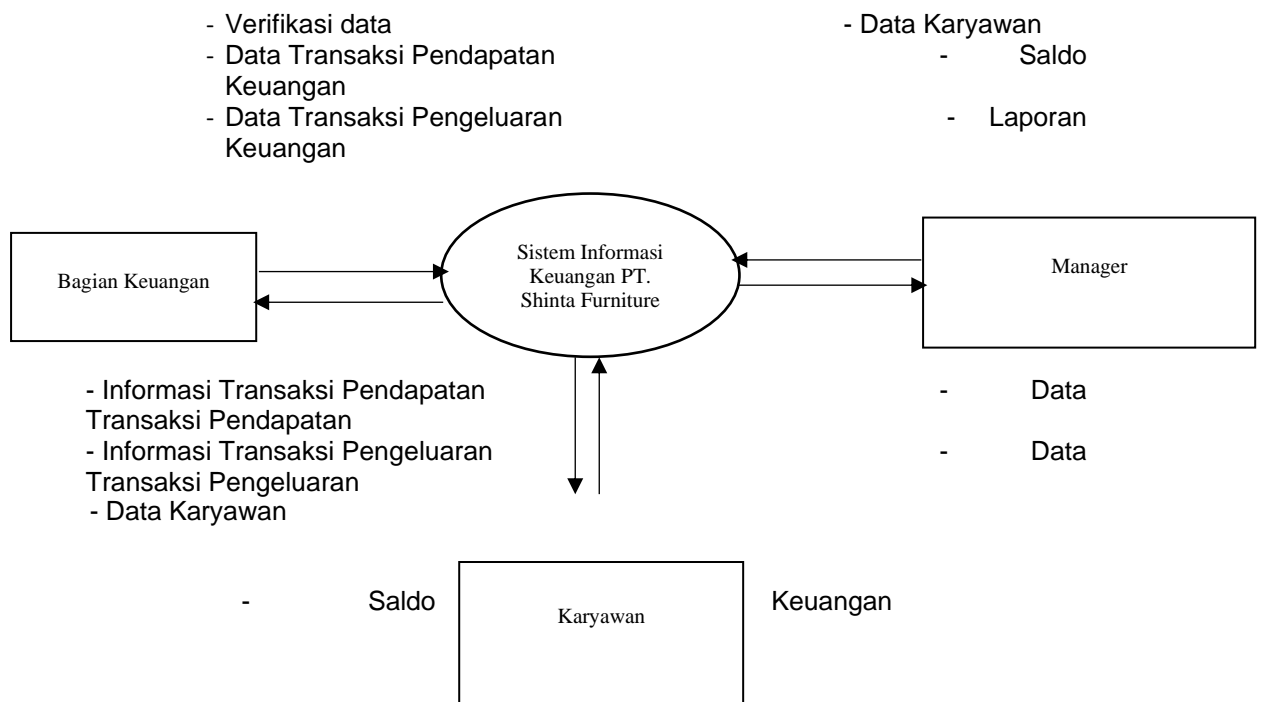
- Verifikasi data
- Data Transaksi Pendapatan Keuangan
- Data Transaksi Pengeluaran Keuangan

- Data Karyawan
- Saldo
- Laporan

Bagian Keuangan

Sistem Informasi Keuangan PT. Shinta Furniture

Manager

- Informasi Transaksi Pendapatan
- Data Transaksi Pendapatan
- Informasi Transaksi Pengeluaran
- Data Transaksi Pengeluaran
- Data Karyawan

- Saldo

Karyawan

Keuangan